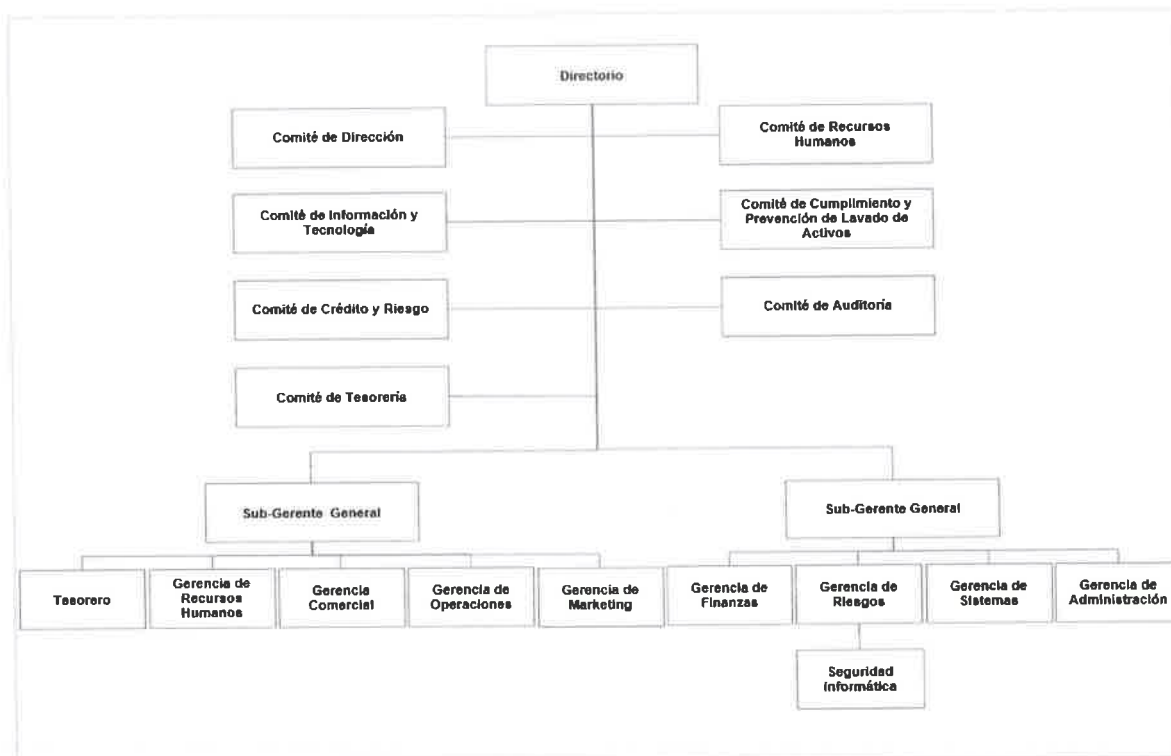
Directorio

Comité de Dirección

Comité de Recursos Humanos

Comité de Información y Tecnología

Comité de Cumplimiento y Prevención de Lavado de Activos

Comité de Crédito y Riesgo

Comité de Auditoria

Comité de Tesoreria

Sub-Gerente General

Sub-Gerente General

Tesorero

Gerencia de Recursos Humanos

Gerencia Comercial

Gerencia de Operaciones

Gerencia de Marketing

Gerencia de Finanzas

Gerencia de Riesgos

Gerencia de Sistemas

Gerencia de Administración

Seguridad Informática